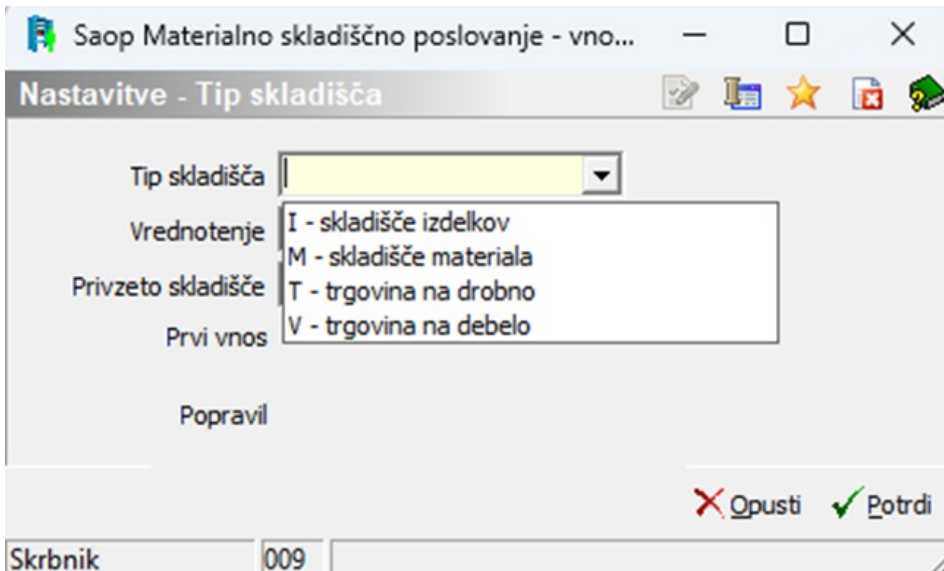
Saop Materialno skladiščno poslovanje - vno...

Nastavitve - Tip skladišča

Tip skladišča

Vrednotenje

Privzeto skladišče

Prvi vnos

Popravil

I - skladišče izdelkov
M - skladišče materiala
T - trgovina na drobno
V - trgovina na debelo

Opusti
Potrdi

Skrbnik
009